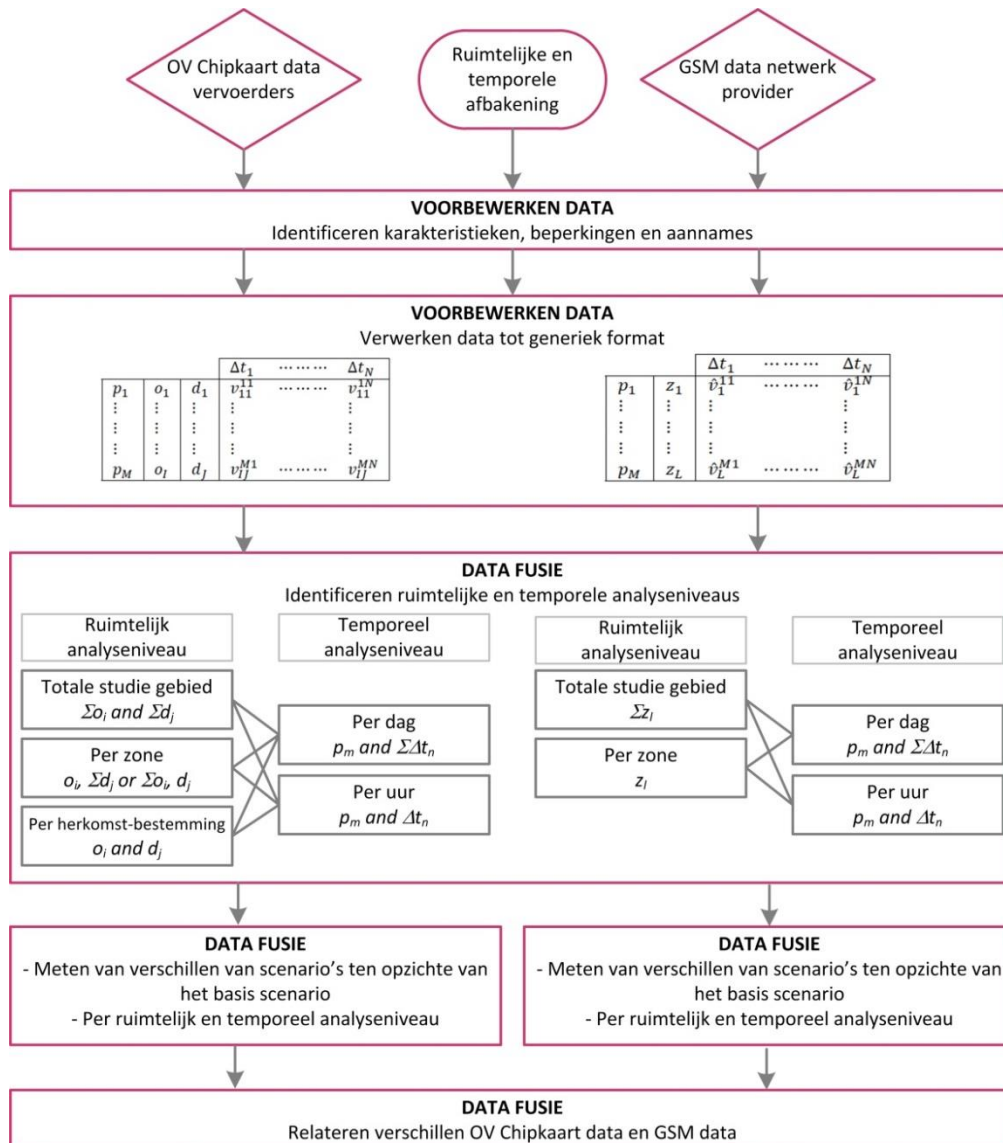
OV Chipkaart data vervoerders

Ruimtelijke en temporele afbakening

GSM data netwerk provider

VOORBEWERKEN DATA
Identificeren karakteristieken, beperkingen en aannames

VOORBEWERKEN DATA
Verwerken data tot generiek format

| | | | $\Delta t_1$ | $\cdots\cdots\cdots$ | $\Delta t_N$ |
|---|---|---|---|---|---|
| $p_1$ | $o_1$ | $d_1$ | $v_{11}^{11}$ | $\cdots\cdots\cdots$ | $v_{11}^{1N}$ |
| $\vdots$ | $\vdots$ | $\vdots$ | $\vdots$ | | $\vdots$ |
| $\vdots$ | $\vdots$ | $\vdots$ | $\vdots$ | | $\vdots$ |
| $\vdots$ | $\vdots$ | $\vdots$ | $\vdots$ | | $\vdots$ |
| $p_M$ | $o_I$ | $d_J$ | $v_{IJ}^{M1}$ | $\cdots\cdots\cdots$ | $v_{IJ}^{MN}$ |

| | | $\Delta t_1$ | $\cdots\cdots\cdots$ | $\Delta t_N$ |
|---|---|---|---|---|
| $p_1$ | $z_1$ | $\hat{v}_1^{11}$ | $\cdots\cdots\cdots$ | $\hat{v}_1^{1N}$ |
| $\vdots$ | $\vdots$ | $\vdots$ | | $\vdots$ |
| $\vdots$ | $\vdots$ | $\vdots$ | | $\vdots$ |
| $\vdots$ | $\vdots$ | $\vdots$ | | $\vdots$ |
| $p_M$ | $z_L$ | $\hat{v}_L^{M1}$ | $\cdots\cdots\cdots$ | $\hat{v}_L^{MN}$ |

DATA FUSIE
Identificeren ruimtelijke en temporele analyseniveaus

Ruimtelijk analyseniveau

Temporeel analyseniveau

Totale studie gebied
$\Sigma o_i$ and $\Sigma d_j$

Per zone
$o_i$, $\Sigma d_j$ or $\Sigma o_i$, $d_j$

Per herkomst-bestemming
$o_i$ and $d_j$

Per dag
$p_m$ and $\Sigma\Delta t_n$

Per uur
$p_m$ and $\Delta t_n$

Ruimtelijk analyseniveau

Temporeel analyseniveau

Totale studie gebied
$\Sigma z_l$

Per zone
$z_l$

Per dag
$p_m$ and $\Sigma\Delta t_n$

Per uur
$p_m$ and $\Delta t_n$

DATA FUSIE
- Meten van verschillen van scenario's ten opzichte van het basis scenario
- Per ruimtelijk en temporeel analyseniveau

DATA FUSIE
- Meten van verschillen van scenario's ten opzichte van het basis scenario
- Per ruimtelijk en temporeel analyseniveau

DATA FUSIE
Relateren verschillen OV Chipkaart data en GSM data